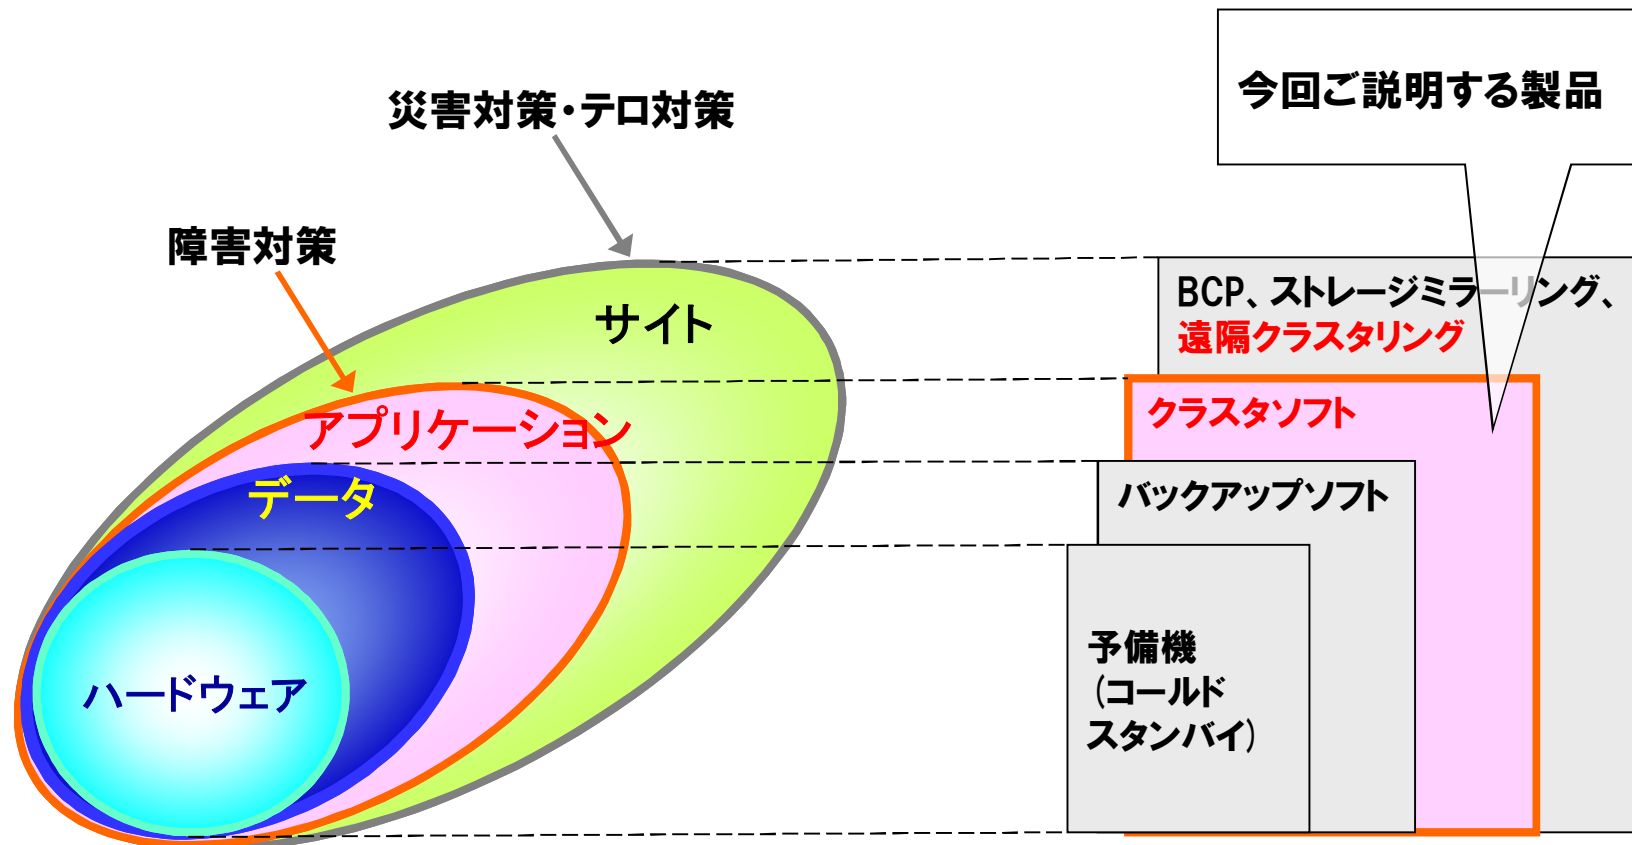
災害対策・テロ対策

障害対策

サイト

アプリケーション

データ

ハードウェア

今回ご説明する製品

BCP、ストレージミラーリング、
遠隔クラスタリング

クラスタソフト

バックアップソフト

予備機
(コールド
スタンバイ)